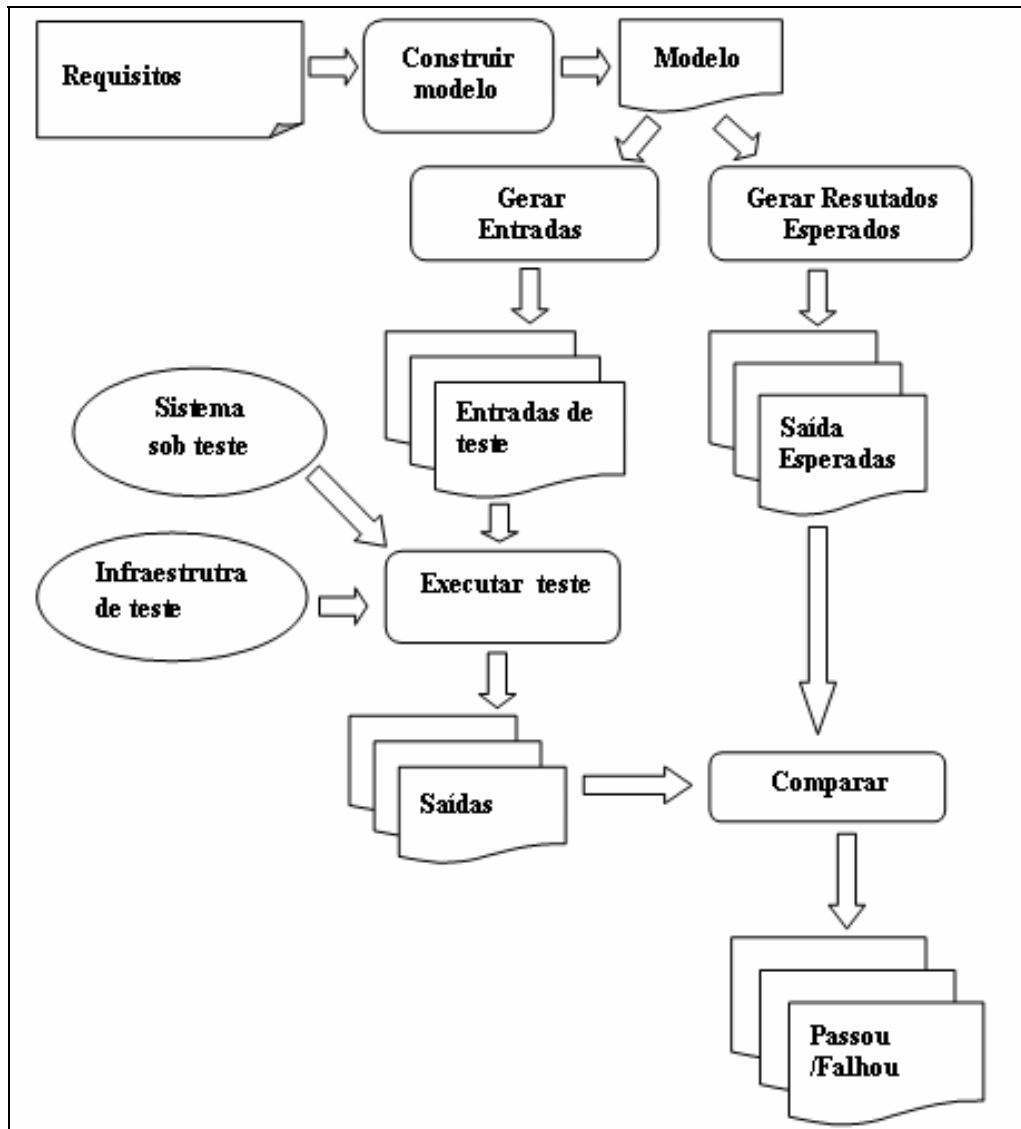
Requisitos

Construir modelo

Modelo

Gerar Entradas

Gerar Resutados Esperados

Entradas de teste

Saída Esperadas

Sistema sob teste

Infraestrutra de teste

Executar teste

Saídas

Comparar

Passou /Falhou